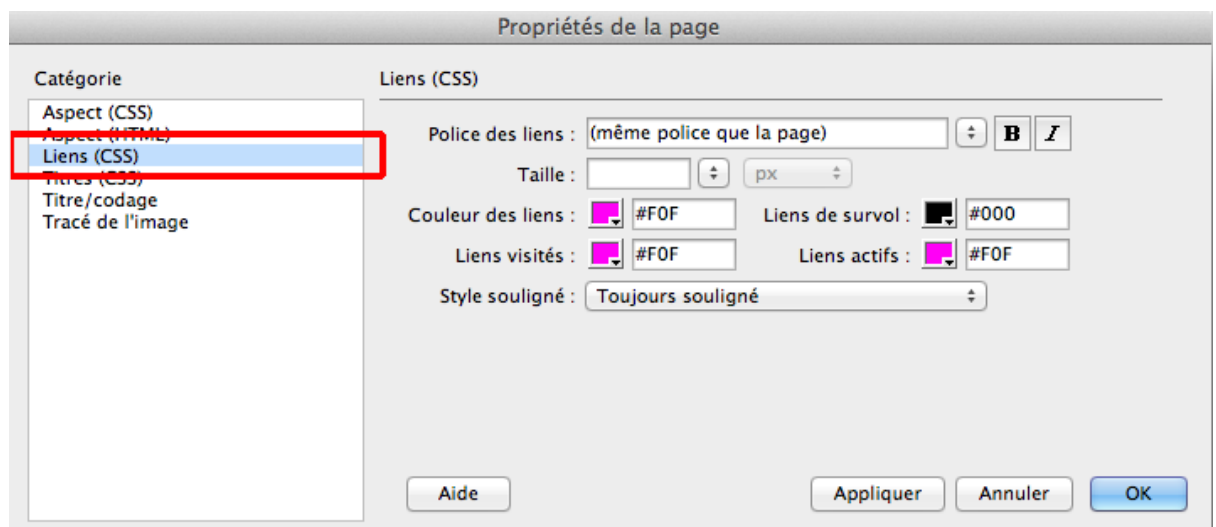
Propriétés de la page

Catégorie

Aspect (CSS)
Aspect (HTML)
Liens (CSS)
Titres (CSS)
Titre/codage
Tracé de l'image

Liens (CSS)

Police des liens : (même police que la page) B I

Taille : px

Couleur des liens : #F0F Liens de survol : #000

Liens visités : #F0F Liens actifs : #F0F

Style souligné : Toujours souligné

Aide Appliquer Annuler OK